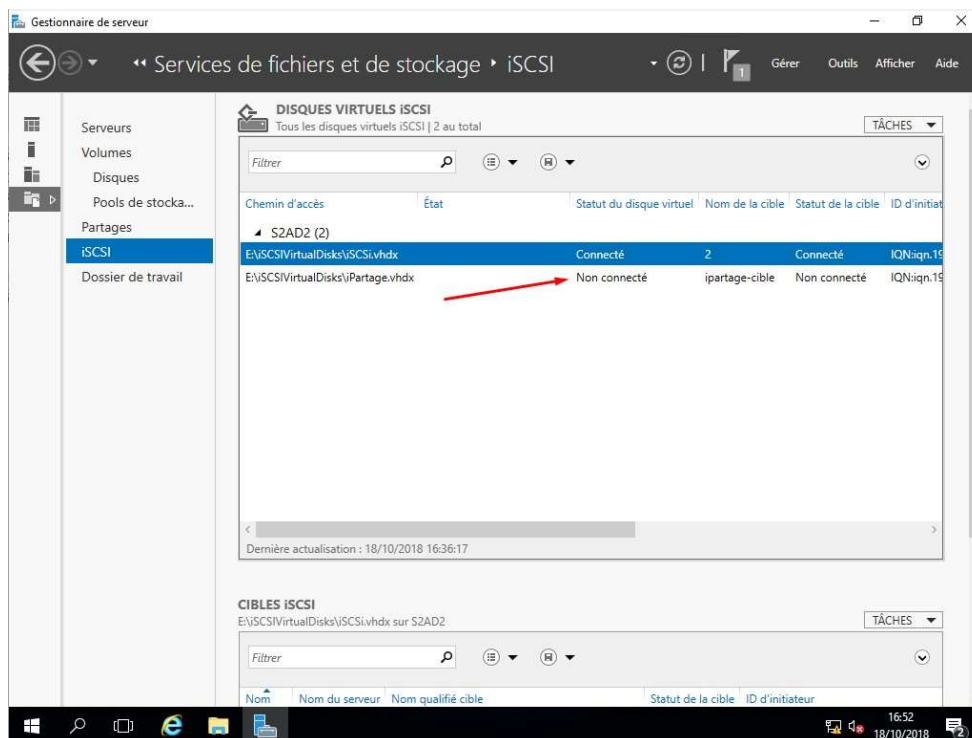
Gestionnaire de serveur

« Services de fichiers et de stockage ▸ iSCSI

Gérer Outils Afficher Aide

Serveurs
Volumes
Disques
Pools de stocka...
Partages
iSCSI
Dossier de travail

DISQUES VIRTUELS iSCSI
Tous les disques virtuels iSCSI | 2 au total

TÂCHES

Filtrer

| Chemin d'accès | État | Statut du disque virtuel | Nom de la cible | Statut de la cible | ID d'initiat |
|---|---|---|---|---|---|
| S2AD2 (2) | | | | | |
| E:\iSCSIVirtualDisks\iSCSi.vhdx | | Connecté | 2 | Connecté | IQN:iqn.19 |
| E:\iSCSIVirtualDisks\iPartage.vhdx | | Non connecté | ipartage-cible | Non connecté | IQN:iqn.19 |

Dernière actualisation : 18/10/2018 16:36:17

CIBLES iSCSI
E:\iSCSIVirtualDisks\iSCSi.vhdx sur S2AD2

TÂCHES

Filtrer

| Nom | Nom du serveur | Nom qualifié cible | Statut de la cible | ID d'initiateur |
|---|---|---|---|---|

16:52
18/10/2018